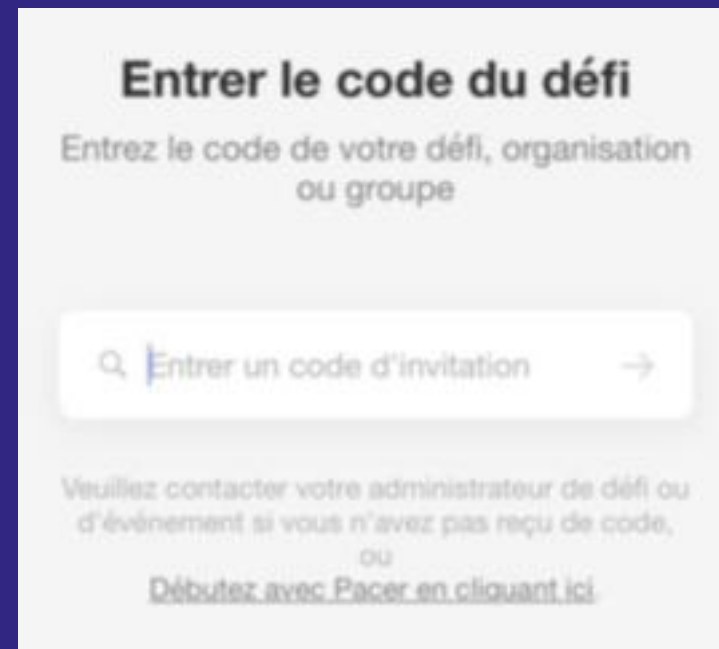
Entrer le code du défi

Entrez le code de votre défi, organisation ou groupe

Entrer un code d'invitation

Veuillez contacter votre administrateur de défi ou d'événement si vous n'avez pas reçu de code,
ou
Débutez avec Pacer en cliquant ici